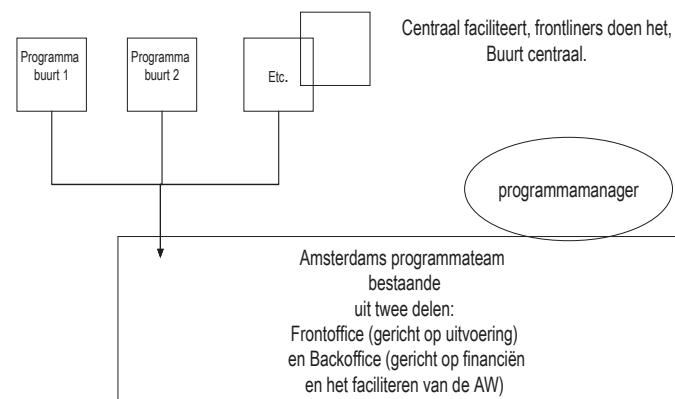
Programma buurt 1

Programma buurt 2

Etc.

Centraal faciliteert, frontliners doen het, Buurt centraal.

programmamanager

Amsterdams programmateam bestaande uit twee delen: Frontoffice (gericht op uitvoering) en Backoffice (gericht op financiën en het faciliteren van de AW)